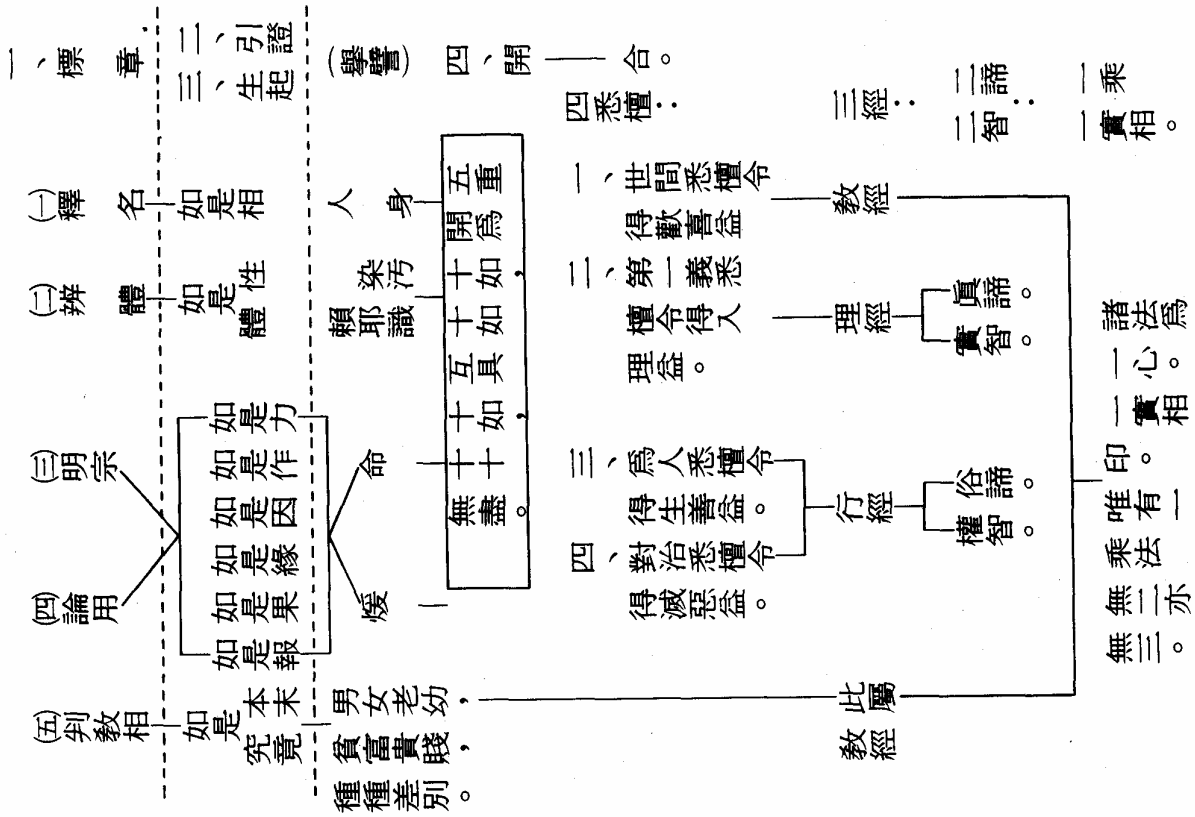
一、標　章，
二、引證
三、生起
(一)釋　名
(二)辨　體
(三)明宗
(四)論用
(五)判教相
如是相
如是性
如是體
如是力
如是作
如是因
如是緣
如是果
如是報
如是本末究竟
(舉譬)
人　身
染汙
賴耶識
命
煖
五重開爲十如，十如十如具十如，十十如無盡。
男女老幼，貧富貴賤，種種差別。
四、開　合。
四悉檀：
一、世間悉檀令得歡喜益
二、第一義悉檀令得入理益。
三、爲人悉檀令得生善益。
四、對治悉檀令得滅惡益。
三經：
教經
理經
行經
比屬教經
二諦：
二智：
眞諦。
實智。
俗諦。
權智。
一乘
一實相。
諸法爲一心。
印一實相
唯有一乘法
無二亦無三。